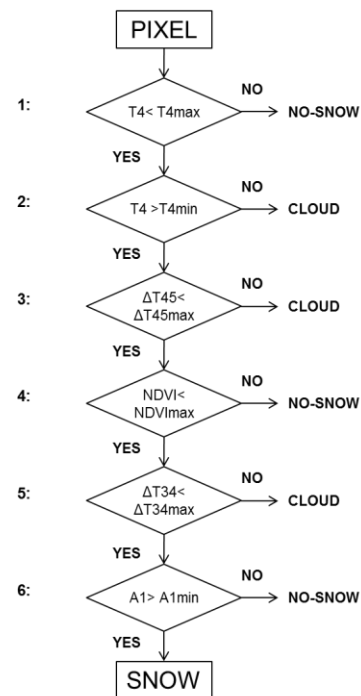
PIXEL

1: T4< T4max NO → NO-SNOW

YES

2: T4 >T4min NO → CLOUD

YES

3: ΔT45< ΔT45max NO → CLOUD

YES

4: NDVI< NDVImax NO → NO-SNOW

YES

5: ΔT34< ΔT34max NO → CLOUD

YES

6: A1> A1min NO → NO-SNOW

YES

SNOW